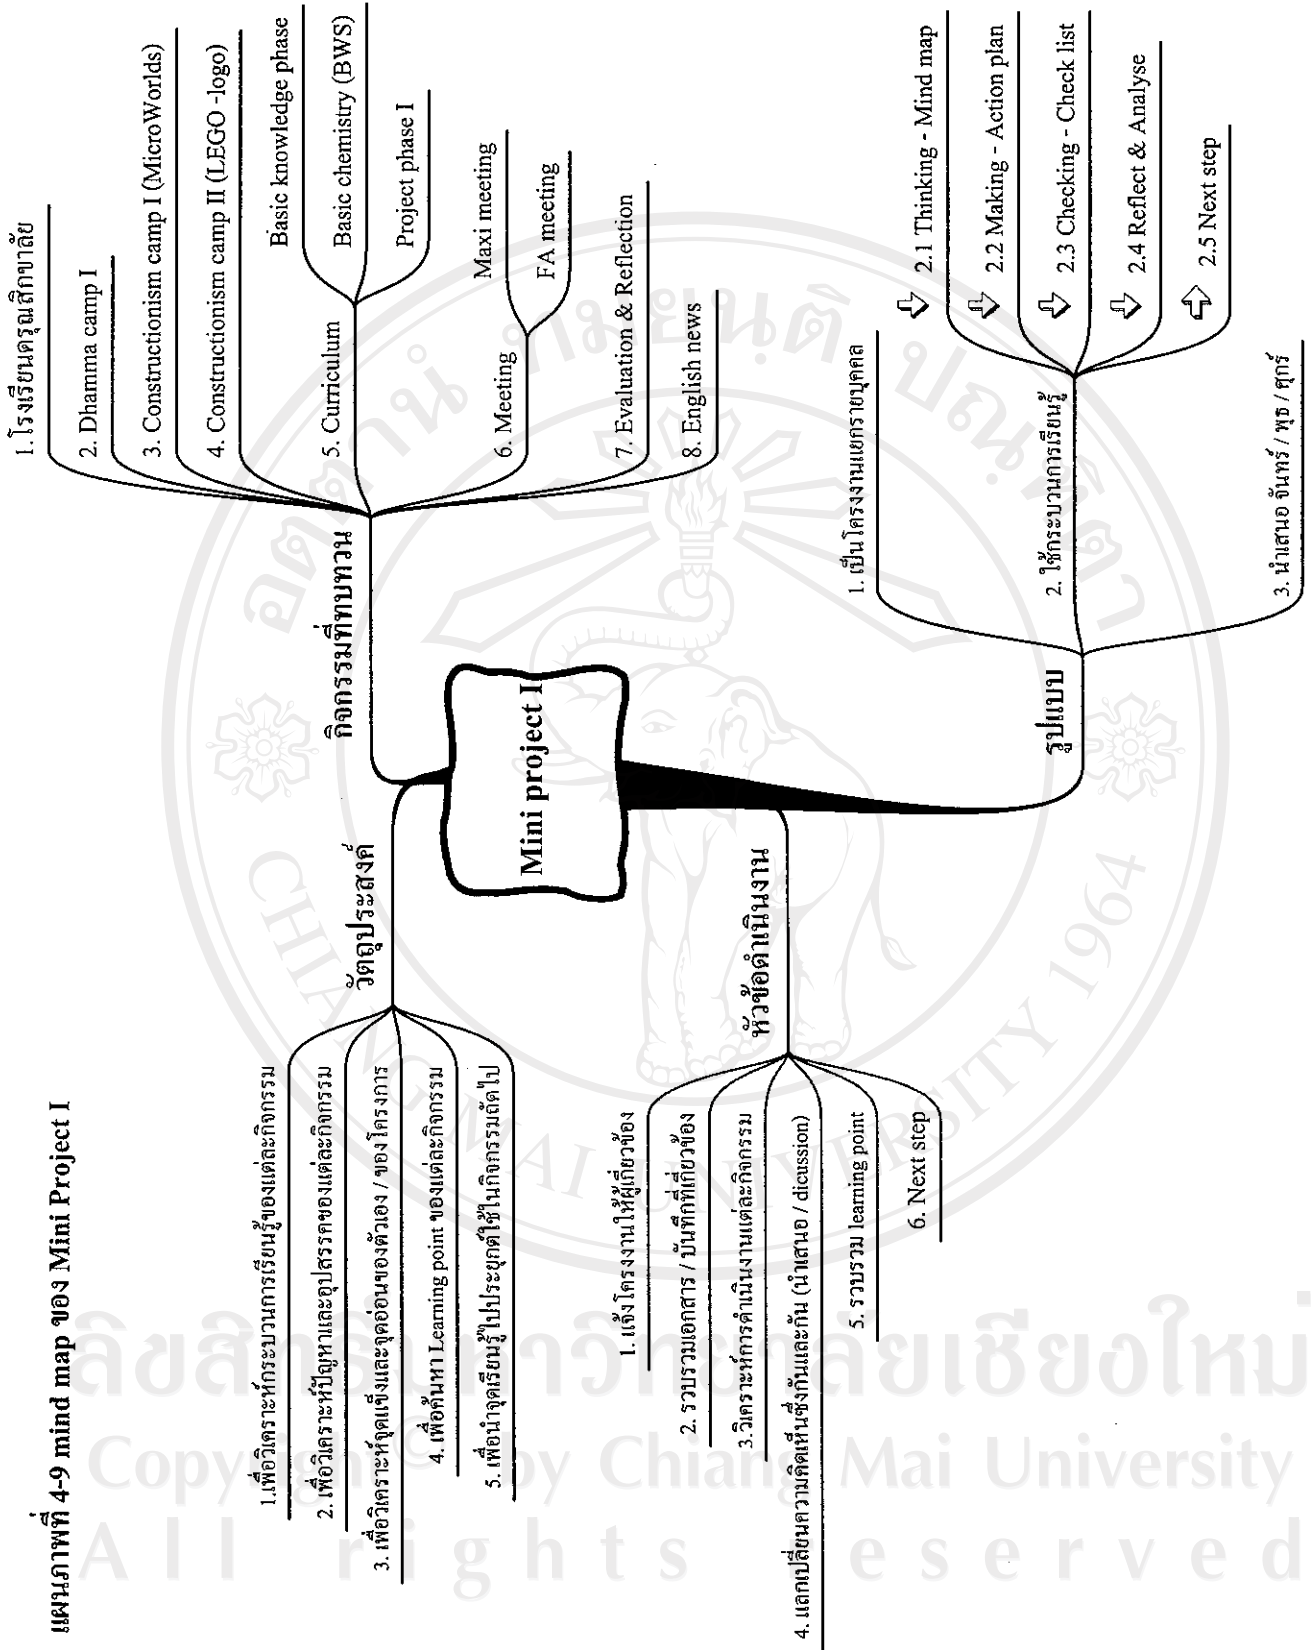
แผนภาพที่ 4-9 mind map ของ Mini Project I

Mini project I

กิจกรรมที่ทบทวน
1. โรงเรียนครุณสิกขาลัย
2. Dhamma camp I
3. Constructionism camp I (MicroWorlds)
4. Constructionism camp II (LEGO -logo)
5. Curriculum
Basic knowledge phase
Basic chemistry (BWS)
Project phase I
6. Meeting
Maxi meeting
FA meeting
7. Evaluation & Reflection
8. English news

รูปแบบ
1. เป็นโครงงานแยกรายบุคคล
2. ใช้กระบวนการเรียนรู้
2.1 Thinking - Mind map
2.2 Making - Action plan
2.3 Checking - Check list
2.4 Reflect & Analyse
2.5 Next step
3. นำเสนอ จันทร์ / พุธ / ศุกร์

วัตถุประสงค์
1. เพื่อวิเคราะห์กระบวนการเรียนรู้ของแต่ละกิจกรรม
2. เพื่อวิเคราะห์ปัญหาและอุปสรรคของแต่ละกิจกรรม
3. เพื่อวิเคราะห์จุดแข็งและจุดอ่อนของตัวเอง / ของโครงการ
4. เพื่อค้นหา Learning point ของแต่ละกิจกรรม
5. เพื่อนำจุดเรียนรู้ไปประยุกต์ใช้ในกิจกรรมถัดไป

หัวข้อดำเนินงาน
1. แจ้งโครงงานให้ผู้เกี่ยวข้อง
2. รวบรวมเอกสาร / บันทึกที่เกี่ยวข้อง
3. วิเคราะห์การดำเนินงานแต่ละกิจกรรม
4. แลกเปลี่ยนความคิดเห็นซึ่งกันและกัน (นำเสนอ / dicussion)
5. รวบรวม learning point
6. Next step

ลิขสิทธิ์มหาวิทยาลัยเชียงใหม่
Copyright by Chiang Mai University
All rights reserved
CHIANG MAI UNIVERSITY 1964